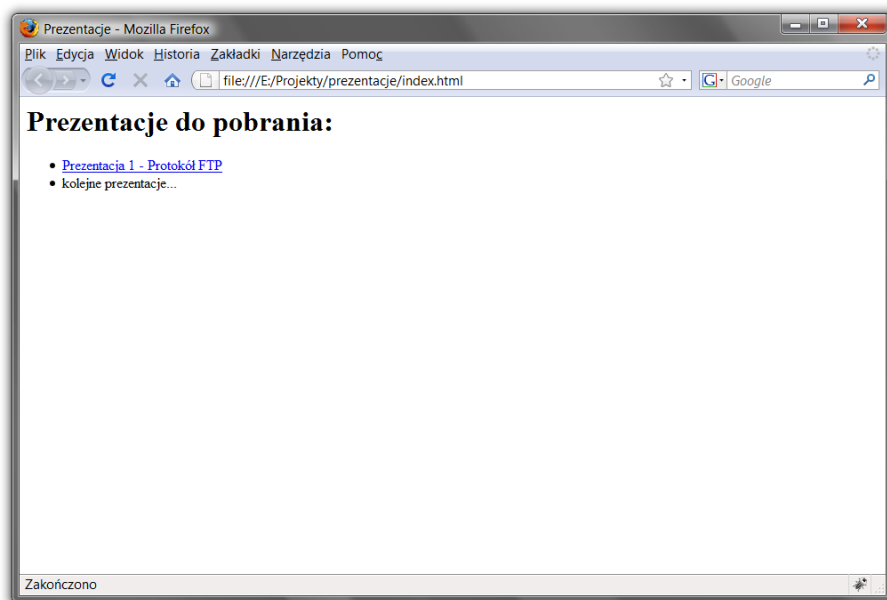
Prezentacje - Mozilla Firefox

Plik Edycja Widok Historia Zakładki Narzędzia Pomoc

file:///E:/Projekty/prezentacje/index.html

Google

Prezentacje do pobrania:

- Prezentacja 1 - Protokół FTP
- kolejne prezentacje...

Zakończono